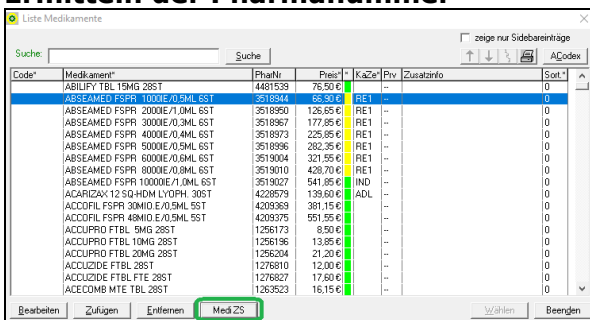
Ermitteln der Pharmanummer

Liste Medikamente

zeige nur Sidebareinträge

Suche: Suche ACodex

| Code* | Medikament* | PharNr | Preis* | * | KaZe* | Prv | Zusatzinfo | Sort.* |
|---|---|---|---|---|---|---|---|---|
| | ABILIFY TBL 15MG 28ST | 4481539 | 76,50 € | | | -- | | 0 |
| | ABSEAMED FSPR 1000IE/0,5ML 6ST | 3518944 | 66,90 € | | RE1 | -- | | 0 |
| | ABSEAMED FSPR 2000IE/1,0ML 6ST | 3518950 | 126,65 € | | RE1 | -- | | 0 |
| | ABSEAMED FSPR 3000IE/0,3ML 6ST | 3518967 | 177,85 € | | RE1 | -- | | 0 |
| | ABSEAMED FSPR 4000IE/0,4ML 6ST | 3518973 | 225,85 € | | RE1 | -- | | 0 |
| | ABSEAMED FSPR 5000IE/0,5ML 6ST | 3518996 | 282,35 € | | RE1 | -- | | 0 |
| | ABSEAMED FSPR 6000IE/0,6ML 6ST | 3519004 | 321,55 € | | RE1 | -- | | 0 |
| | ABSEAMED FSPR 8000IE/0,8ML 6ST | 3519010 | 428,70 € | | RE1 | -- | | 0 |
| | ABSEAMED FSPR 10000IE/1,0ML 6ST | 3519027 | 541,85 € | | IND | -- | | 0 |
| | ACARIZAX 12 SQ-HDM LYOPH. 30ST | 4228579 | 139,60 € | | ADL | -- | | 0 |
| | ACCOFIL FSPR 30MIO.E/0,5ML 5ST | 4209369 | 381,15 € | | | -- | | 0 |
| | ACCOFIL FSPR 48MIO.E/0,5ML 5ST | 4209375 | 551,55 € | | | -- | | 0 |
| | ACCUPRO FTBL 5MG 28ST | 1256173 | 8,50 € | | | -- | | 0 |
| | ACCUPRO FTBL 10MG 28ST | 1256196 | 13,85 € | | | -- | | 0 |
| | ACCUPRO FTBL 20MG 28ST | 1256204 | 21,20 € | | | -- | | 0 |
| | ACCUZIDE FTBL 28ST | 1276810 | 12,00 € | | | -- | | 0 |
| | ACCUZIDE FTBL FTE 28ST | 1276827 | 17,60 € | | | -- | | 0 |
| | ACECOMB MTE TBL 28ST | 1263523 | 16,15 € | | | -- | | 0 |

Bearbeiten Zufügen Entfernen Medi ZS Wählen Beenden